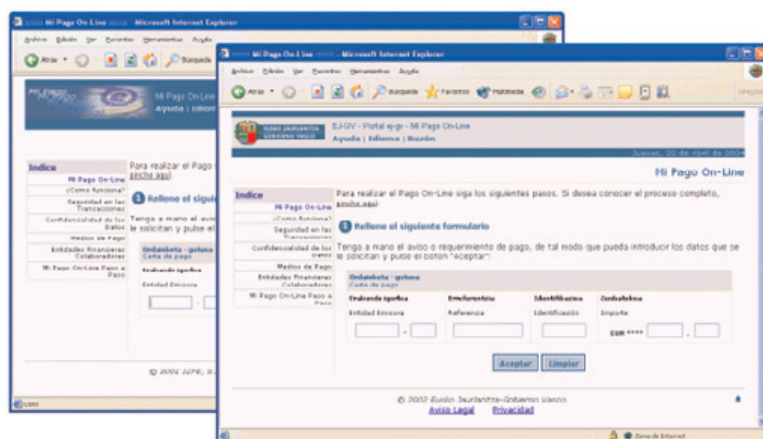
::::: Mi Pago On Line ::::: - Microsoft Internet Explorer

Archivo Edición Ver Favoritos Herramientas Ayuda

Atrás Búsqueda

Mi Pago On-Line
Ayuda | Idioma

Indice
Mi Pago On-Line
¿Cómo funciona?
Seguridad en las Transacciones
Confidencialidad de los Datos
Medios de Pago
Entidades Financieras Colaboradoras
Mi Pago On-Line Paso a Paso

Para realizar el Pago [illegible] pinche aquí

1 Rellene el siguiente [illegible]

Tenga a mano el aviso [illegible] le solicitan y pulse el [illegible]

Ordainketa - gutuna
Carta de pago
Erakunde igorlea
Entidad Emisora

© 2002 EJIE, S.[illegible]

Listo

::::: Mi Pago On-Line ::::: - Microsoft Internet Explorer

Archivo Edición Ver Favoritos Herramientas Ayuda

Atrás Búsqueda Favoritos Multimedia

EUSKO JAURLARITZA GOBIERNO VASCO

EJ-GV - Portal ej-gv - Mi Pago On-Line
Ayuda | Idioma | Buzón

Jueves, 20 de Abril de 2004

Mi Pago On-Line

Indice
Mi Pago On-Line
¿Cómo funciona?
Seguridad en las Transacciones
Confidencialidad de los Datos
Medios de Pago
Entidades Financieras Colaboradoras
Mi Pago On-Line Paso a Paso

Para realizar el Pago On-Line siga los siguientes pasos. Si desea conocer el proceso completo, pinche aquí

1 Rellene el siguiente formulario

Tenga a mano el aviso o requerimiento de pago, de tal modo que pueda introducir los datos que se le solicitan y pulse el botón "Aceptar".

Ordainketa - gutuna
Carta de pago

| Erakunde igorlea | Erreferentzia | Identifikazioa | Zenbatekoa |
|---|---|---|---|
| Entidad Emisora | Referencia | Identificación | Importe |
| [ ] - [ ] | [ ] | [ ] | con **** [ ] , [ ] |

Aceptar Limpiar

© 2002 Eusko Jaurlaritza-Gobierno Vasco
Aviso Legal Privacidad

Zona de Internet